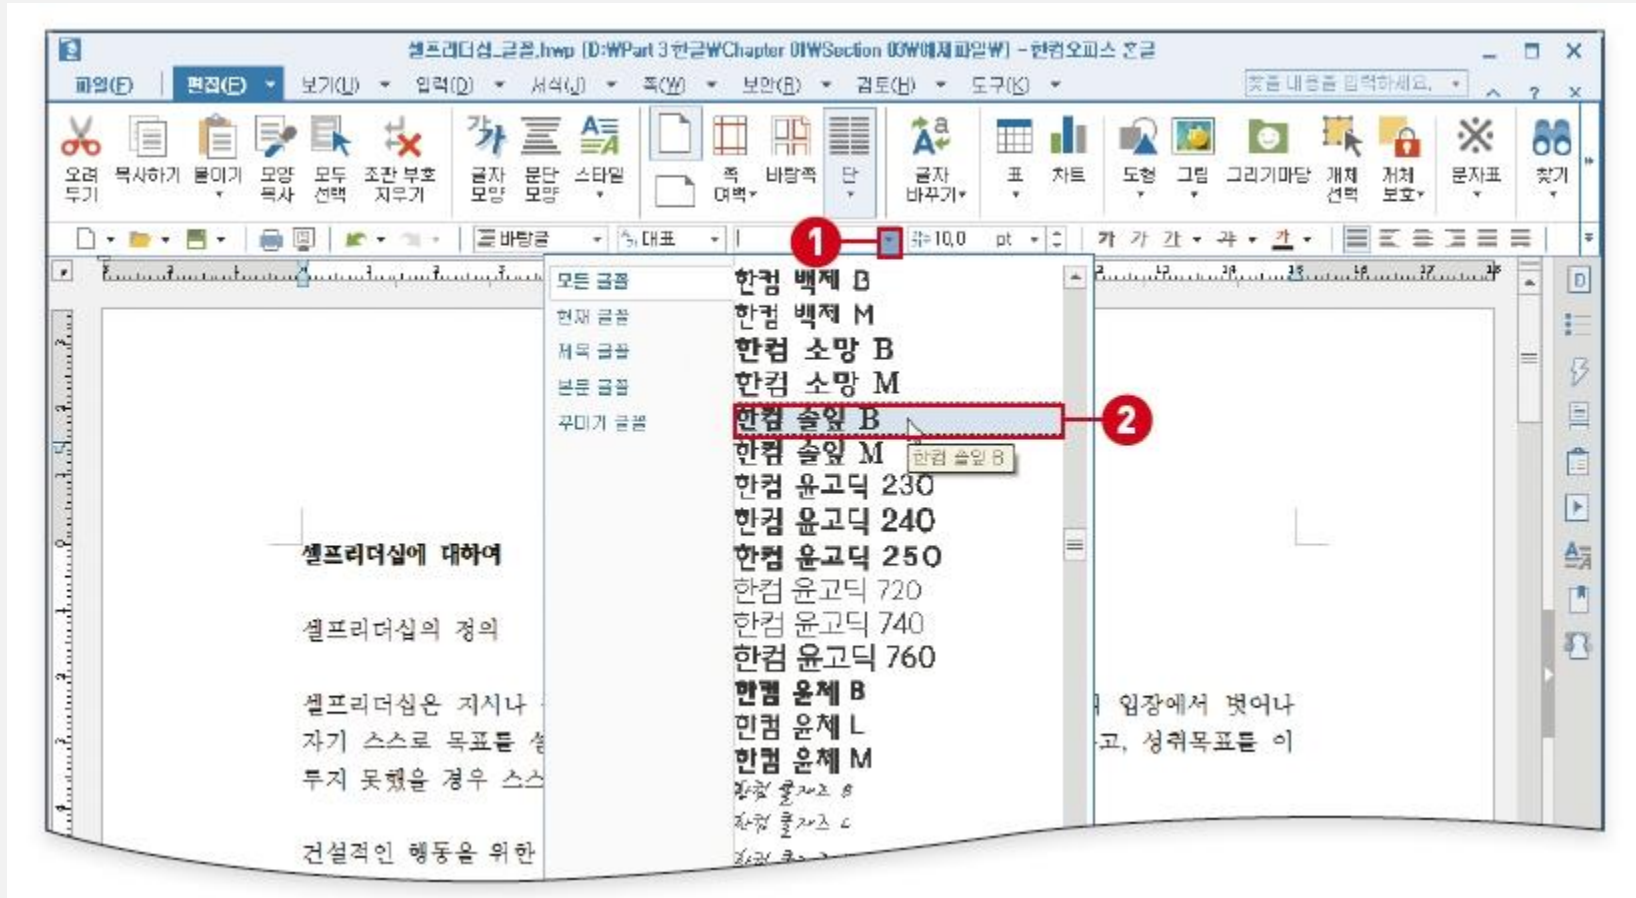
셀프리더십_글꼴.hwp [D:\Part 3 한글\Chapter 01\Section 03\예제파일\] - 한컴오피스 한글

파일(F) 편집(E) 보기(U) 입력(D) 서식(J) 쪽(W) 보안(R) 검토(H) 도구(K)

찾을 내용을 입력하세요.

오려 두기 복사하기 붙이기 모양 복사 모두 선택 조판 부호 지우기 글자 모양 문단 모양 스타일 쪽 여백 바탕쪽 단 글자 바꾸기 표 차트 도형 그림 그리기마당 개체 선택 저체 보호 문자표 찾기

바탕글 대표 10.0 pt

1

모든 글꼴
현재 글꼴
제목 글꼴
본문 글꼴
꾸미기 글꼴

한컴 백제 B
한컴 백제 M
한컴 소망 B
한컴 소망 M
한컴 솔잎 B
한컴 솔잎 M
한컴 윤고딕 230
한컴 윤고딕 240
한컴 윤고딕 250
한컴 윤고딕 720
한컴 윤고딕 740
한컴 윤고딕 760
한컴 윤체 B
한컴 윤체 L
한컴 윤체 M
한컴 쿨재즈 B
한컴 쿨재즈 L

2

한컴 솔잎 B

셀프리더십에 대하여

셀프리더십의 정의

셀프리더십은 지시나 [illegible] 입장에서 벗어나 자기 스스로 목표를 설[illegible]고, 성취목표를 이 루지 못했을 경우 스스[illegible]

건설적인 행동을 위한